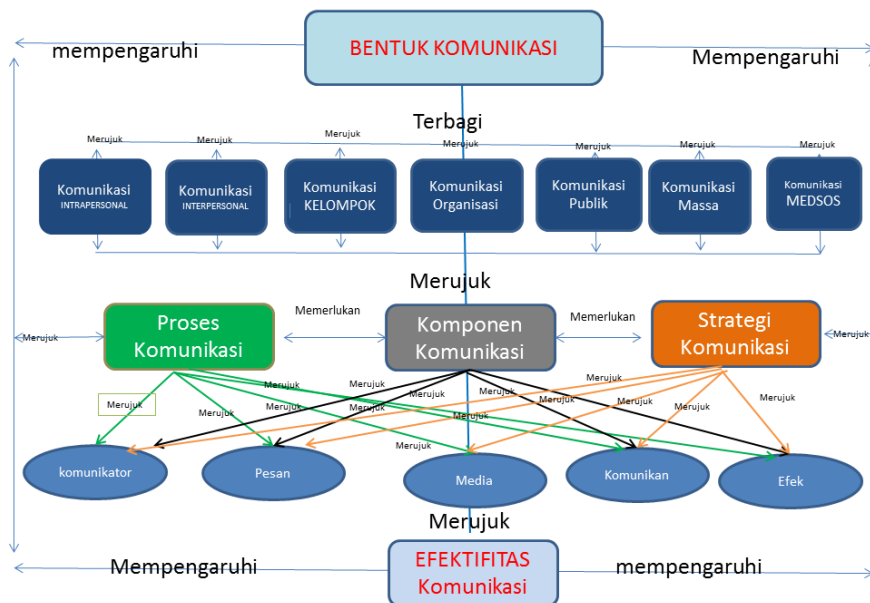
mempengaruhi

BENTUK KOMUNIKASI

Mempengaruhi

Terbagi

Merujuk Merujuk Merujuk Merujuk Merujuk Merujuk Merujuk

Komunikasi INTRAPERSONAL

Komunikasi INTERPERSONAL

Komunikasi KELOMPOK

Komunikasi Organisasi

Komunikasi Publik

Komunikasi Massa

Komunikasi MEDSOS

Merujuk

Merujuk

Proses Komunikasi

Memerlukan

Komponen Komunikasi

Memerlukan

Strategi Komunikasi

Merujuk

Merujuk Merujuk Merujuk Merujuk Merujuk Merujuk Merujuk Merujuk Merujuk Merujuk Merujuk Merujuk Merujuk Merujuk Merujuk

komunikator

Pesan

Media

Komunikan

Efek

Merujuk

Mempengaruhi

EFEKTIFITAS Komunikasi

mempengaruhi